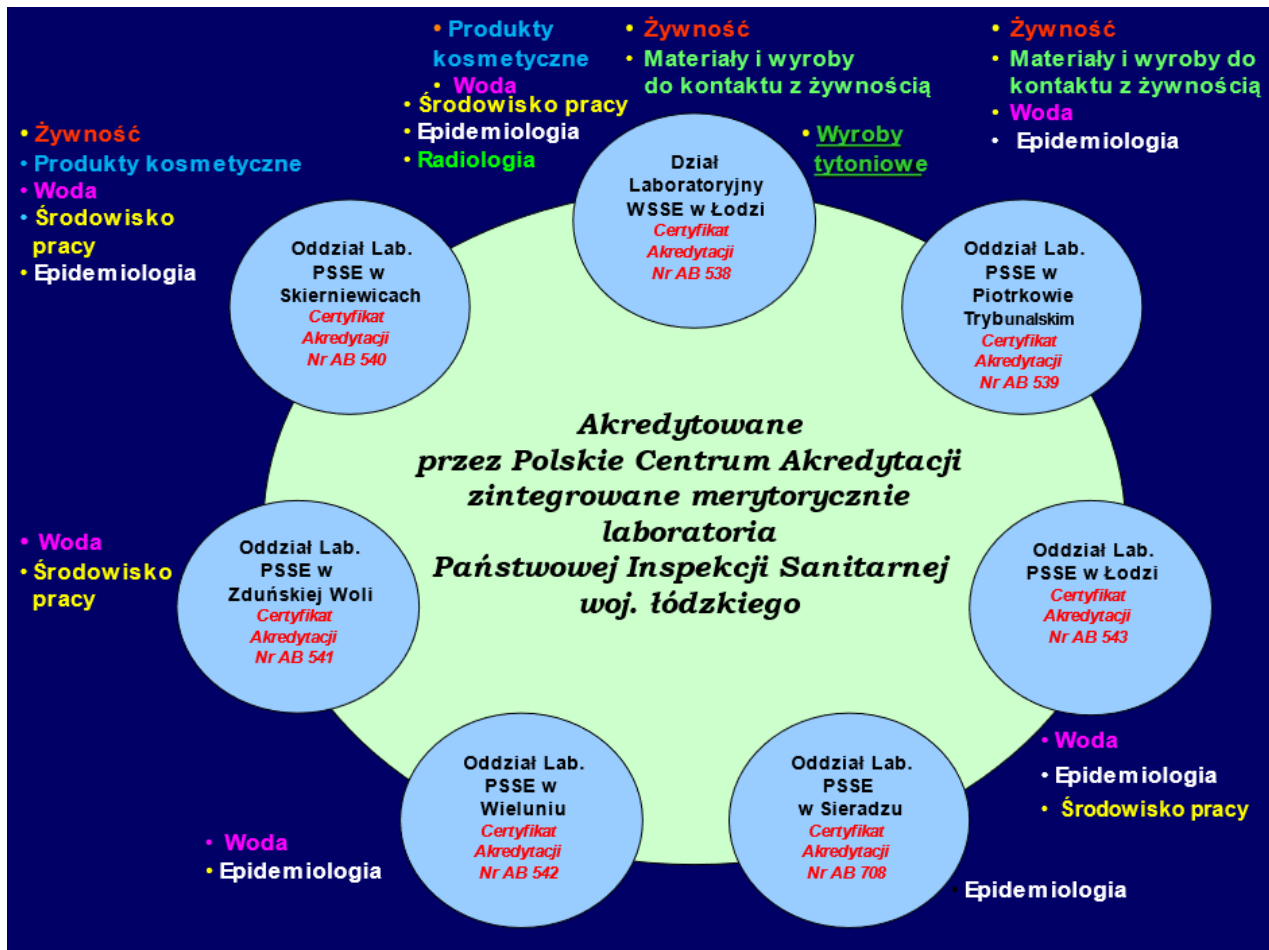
• Produkty kosmetyczne
• Woda
• Środowisko pracy
• Epidemiologia
• Radiologia

• Żywność
• Materiały i wyroby do kontaktu z żywnością

• Wyroby tytoniowe

• Żywność
• Materiały i wyroby do kontaktu z żywnością
• Woda
• Epidemiologia

• Żywność
• Produkty kosmetyczne
• Woda
• Środowisko pracy
• Epidemiologia

Dział Laboratoryjny WSSE w Łodzi
Certyfikat Akredytacji Nr AB 538

Oddział Lab. PSSE w Skierniewicach
Certyfikat Akredytacji Nr AB 540

Oddział Lab. PSSE w Piotrkowie Trybunalskim
Certyfikat Akredytacji Nr AB 539

Akredytowane przez Polskie Centrum Akredytacji zintegrowane merytorycznie laboratoria Państwowej Inspekcji Sanitarnej woj. łódzkiego

• Woda
• Środowisko pracy

Oddział Lab. PSSE w Zduńskiej Woli
Certyfikat Akredytacji Nr AB 541

Oddział Lab. PSSE w Łodzi
Certyfikat Akredytacji Nr AB 543

• Woda
• Epidemiologia
• Środowisko pracy

Oddział Lab. PSSE w Wieluniu
Certyfikat Akredytacji Nr AB 542

Oddział Lab. PSSE w Sieradzu
Certyfikat Akredytacji Nr AB 708

• Woda
• Epidemiologia

• Epidemiologia